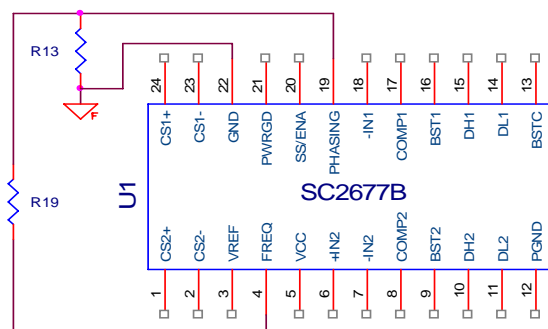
R13

F

R19

24 23 22 21 20 19 18 17 16 15 14 13

CS1+ CS1- GND PWRGD SS/ENA PHASING -IN1 COMP1 BST1 DH1 DL1 BSTC

U1

SC2677B

CS2+ CS2- VREF FREQ VCC +IN2 -IN2 COMP2 BST2 DH2 DL2 PGND

1 2 3 4 5 6 7 8 9 10 11 12